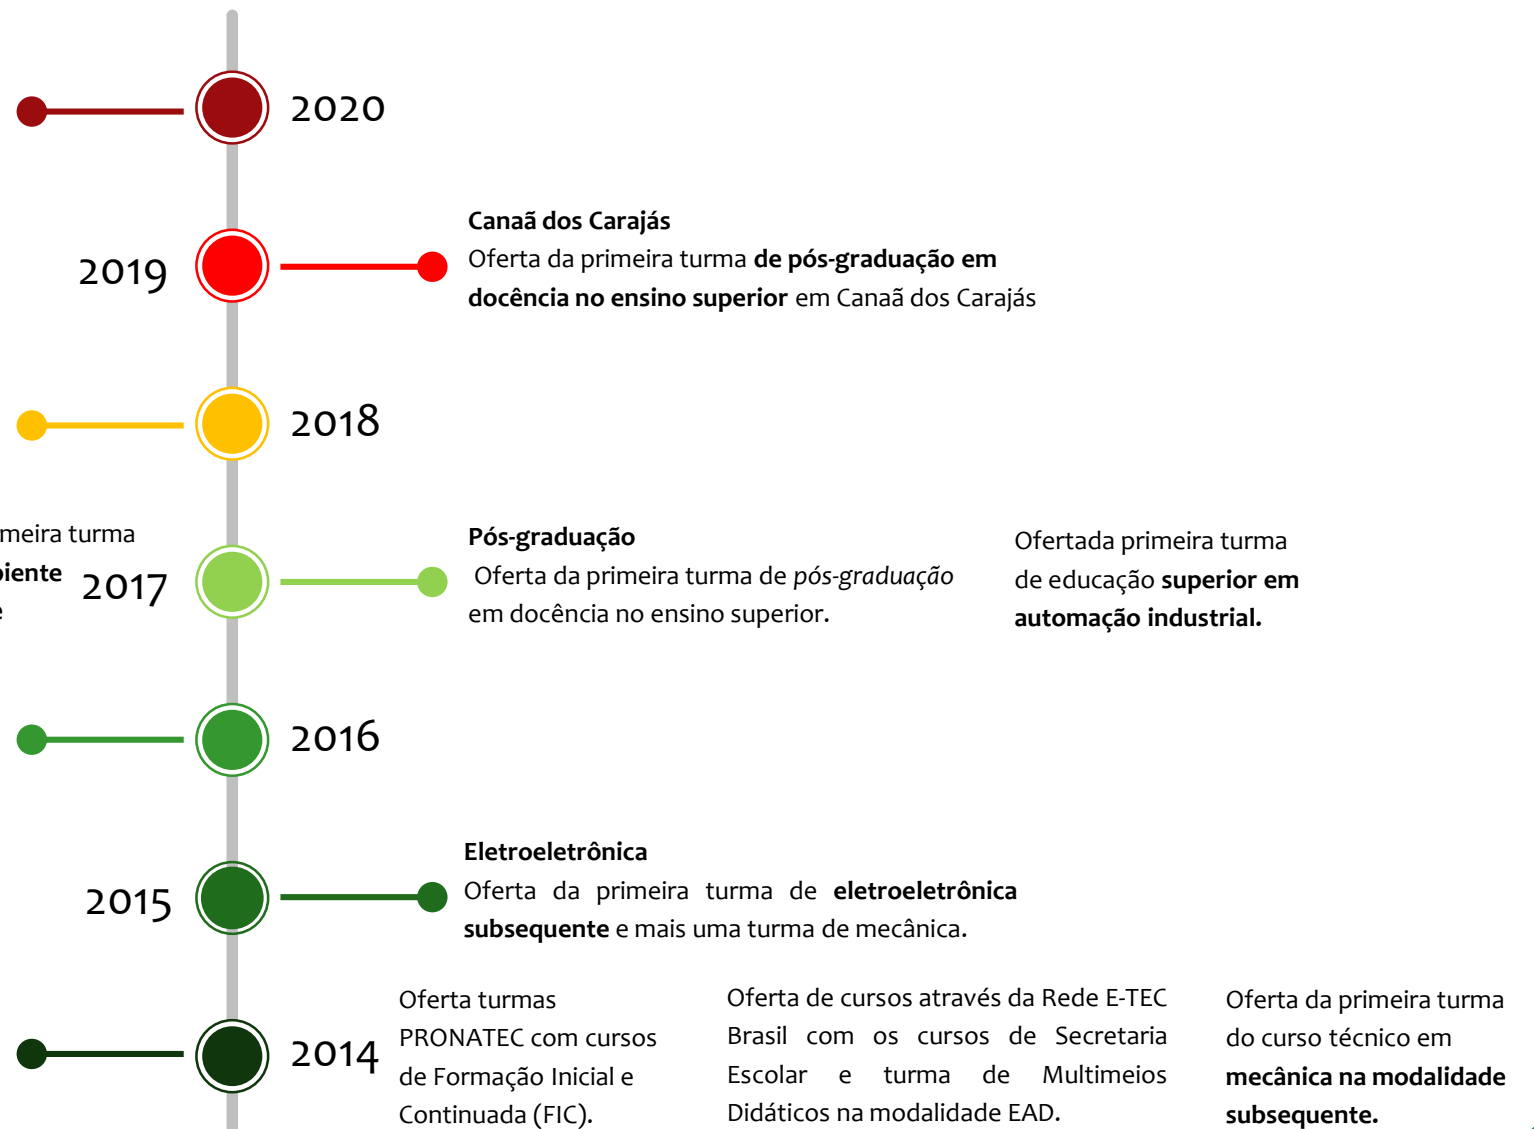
2020

Canaã dos Carajás
Oferta da primeira turma **de pós-graduação em docência no ensino superior** em Canaã dos Carajás

2019

2018

meira turma
**piente**
e

2017

**Pós-graduação**
Oferta da primeira turma de *pós-graduação* em docência no ensino superior.

Ofertada primeira turma de educação **superior em automação industrial.**

2016

**Eletroeletrônica**
Oferta da primeira turma de **eletroeletrônica subsequente** e mais uma turma de mecânica.

2015

2014

Oferta turmas PRONATEC com cursos de Formação Inicial e Continuada (FIC).

Oferta de cursos através da Rede E-TEC Brasil com os cursos de Secretaria Escolar e turma de Multimeios Didáticos na modalidade EAD.

Oferta da primeira turma do curso técnico em **mecânica na modalidade subsequente.**